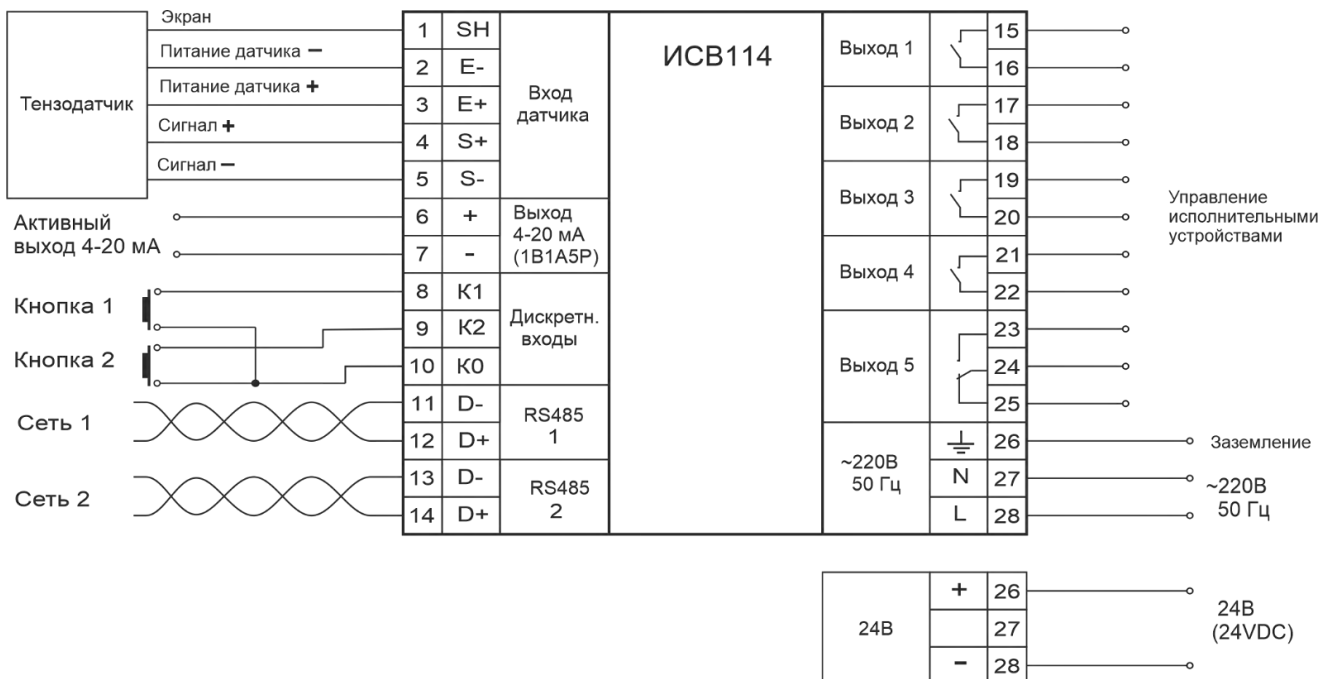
Тензодатчик

Экран
Питание датчика −
Питание датчика +
Сигнал +
Сигнал −

Активный выход 4-20 мА

Кнопка 1
Кнопка 2

Сеть 1
Сеть 2

| | | |
|---|---|---|
| 1 | SH | Вход датчика |
| 2 | E- | |
| 3 | E+ | |
| 4 | S+ | |
| 5 | S- | |
| 6 | + | Выход 4-20 мА (1В1А5Р) |
| 7 | - | |
| 8 | K1 | Дискретн. входы |
| 9 | K2 | |
| 10 | K0 | |
| 11 | D- | RS485 1 |
| 12 | D+ | |
| 13 | D- | RS485 2 |
| 14 | D+ | |

ИСВ114

| | | |
|---|---|---|
| Выход 1 | | 15 |
| | | 16 |
| Выход 2 | | 17 |
| | | 18 |
| Выход 3 | | 19 |
| | | 20 |
| Выход 4 | | 21 |
| | | 22 |
| Выход 5 | | 23 |
| | | 24 |
| | | 25 |
| ~220В 50 Гц | ⏚ | 26 |
| | N | 27 |
| | L | 28 |

Управление исполнительными устройствами

Заземление
~220В 50 Гц

| | | |
|---|---|---|
| 24В | + | 26 |
| | | 27 |
| | − | 28 |

24В (24VDC)